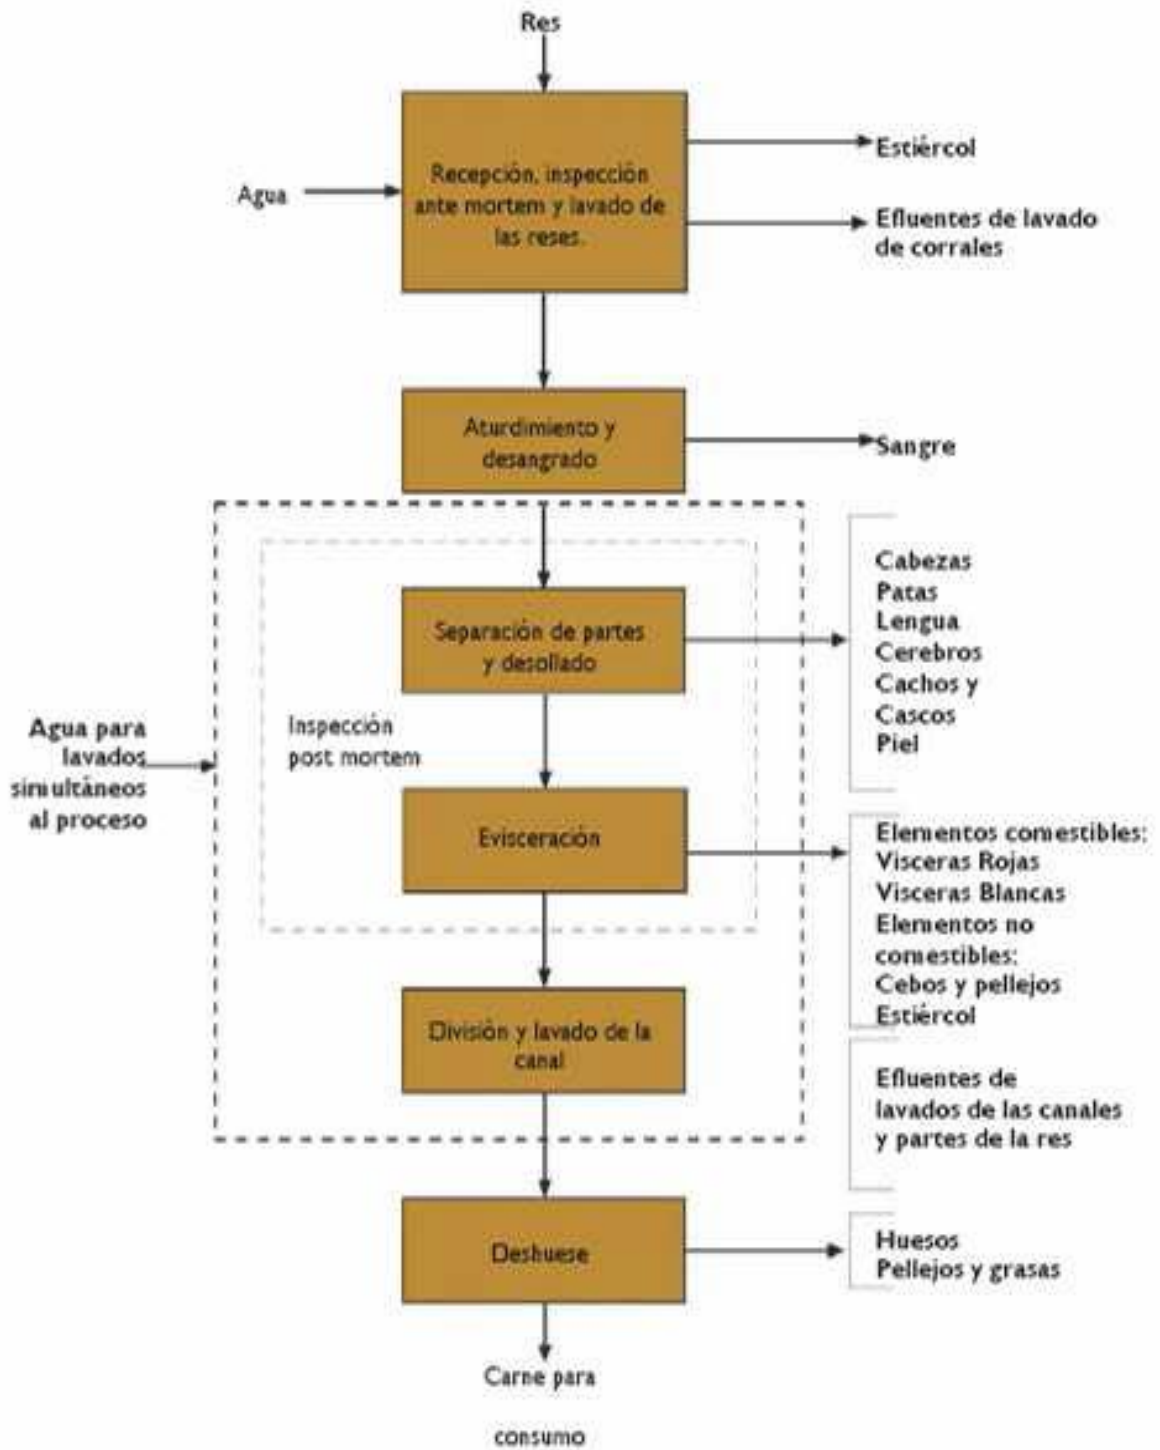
Res

Agua

Recepción, inspección ante mortem y lavado de las reses.

Estiércol

Efluentes de lavado de corrales

Aturdimiento y desangrado

Sangre

Separación de partes y desollado

Cabezas
Patas
Lengua
Cerebros
Cachos y
Cascos
Piel

Agua para lavados simultáneos al proceso

Inspección post mortem

Evisceración

Elementos comestibles:
Visceras Rojas
Visceras Blancas
Elementos no comestibles:
Cebos y pellejos
Estiércol

División y lavado de la canal

Efluentes de lavados de las canales y partes de la res

Deshuese

Huesos
Pellejos y grasas

Carne para

consumo